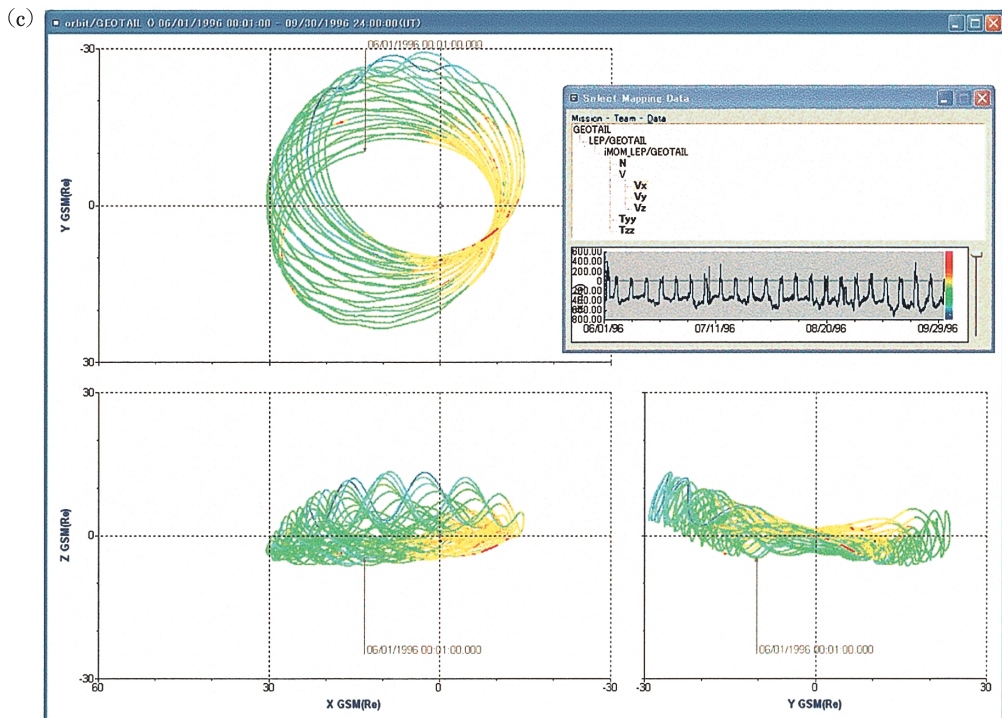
(c)

orbit/GEOTAIL 0 06/01/1996 00:01:00 - 09/30/1996 24:00:00(UT)

-30

06/01/1996 00:01:00.000

Y GSM(Re)

0

30

Select Mapping Data

Mission - Team - Data

GEOTAIL
LEP/GEOTAIL
iMOM_LEP/GEOTAIL
N
V
Vx
Vy
Vz
Tyy
Tzz

600.00
400.00
200.00
0
-200.00
-400.00
-600.00
-800.00

06/01/96
07/11/96
08/20/96
09/29/96

30

Z GSM(Re)

0

06/01/1996 00:01:00.000

-30

60

30

0

-30

X GSM(Re)

06/01/1996 00:01:00.000

-30

0

30

Y GSM(Re)